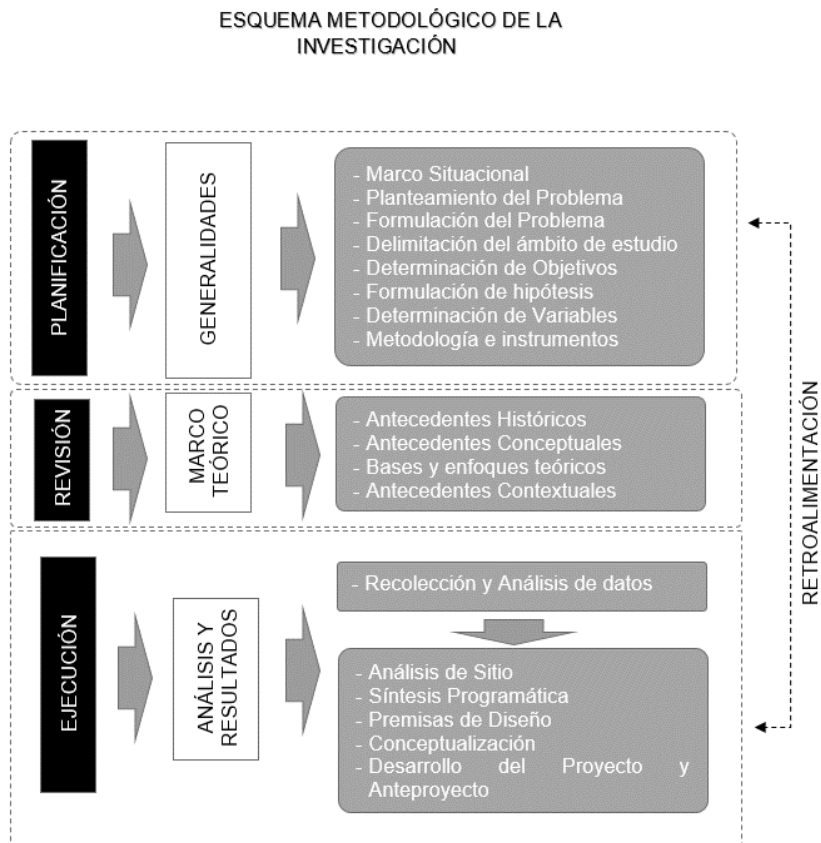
ESQUEMA METODOLÓGICO DE LA INVESTIGACIÓN

PLANIFICACIÓN

GENERALIDADES

- Marco Situacional
- Planteamiento del Problema
- Formulación del Problema
- Delimitación del ámbito de estudio
- Determinación de Objetivos
- Formulación de hipótesis
- Determinación de Variables
- Metodología e instrumentos

REVISIÓN

MARCO TEÓRICO

- Antecedentes Históricos
- Antecedentes Conceptuales
- Bases y enfoques teóricos
- Antecedentes Contextuales

EJECUCIÓN

ANÁLISIS Y RESULTADOS

- Recolección y Análisis de datos

- Análisis de Sitio
- Síntesis Programática
- Premisas de Diseño
- Conceptualización
- Desarrollo del Proyecto y Anteproyecto

RETROALIMENTACIÓN